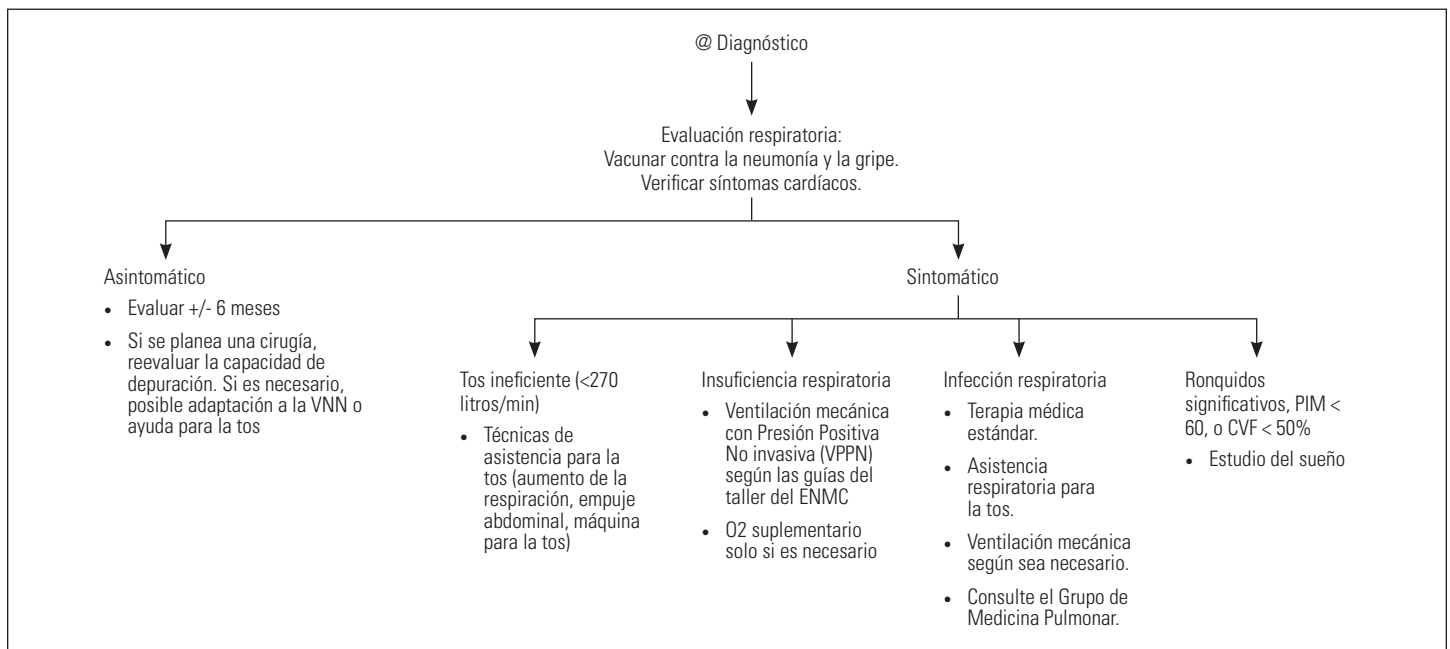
@ Diagnóstico

Evaluación respiratoria:
Vacunar contra la neumonía y la gripe.
Verificar síntomas cardíacos.

Asintomático

- Evaluar +/- 6 meses
- Si se planea una cirugía, reevaluar la capacidad de depuración. Si es necesario, posible adaptación a la VNN o ayuda para la tos

Sintomático

Tos ineficiente (<270 litros/min)

- Técnicas de asistencia para la tos (aumento de la respiración, empuje abdominal, máquina para la tos)

Insuficiencia respiratoria

- Ventilación mecánica con Presión Positiva No invasiva (VPPN) según las guías del taller del ENMC
- O2 suplementario solo si es necesario

Infección respiratoria

- Terapia médica estándar.
- Asistencia respiratoria para la tos.
- Ventilación mecánica según sea necesario.
- Consulte el Grupo de Medicina Pulmonar.

Ronquidos significativos, PIM < 60, o CVF < 50%

- Estudio del sueño